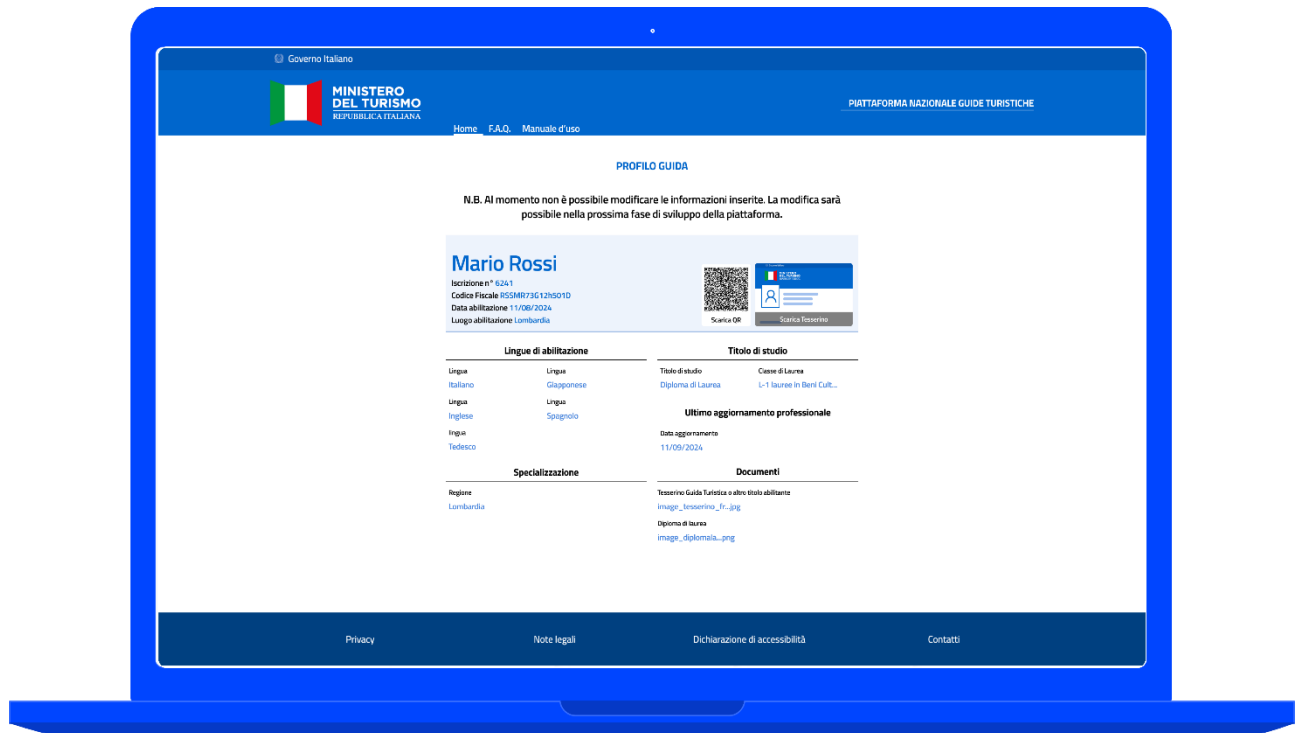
Governo Italiano

MINISTERO DEL TURISMO
REPUBBLICA ITALIANA

PIATTAFORMA NAZIONALE GUIDE TURISTICHE

Home F.A.Q. Manuale d'uso

PROFILO GUIDA

N.B. Al momento non è possibile modificare le informazioni inserite. La modifica sarà possibile nella prossima fase di sviluppo della piattaforma.

Mario Rossi
Iscrizione n° 6241
Codice Fiscale RSSMR73G12h501D
Data abilitazione 11/08/2024
Luogo abilitazione Lombardia

Scarica QR
Scarica Tesserino

Lingue di abilitazione

Lingua
Italiano

Lingua
Giapponese

Lingua
Inglese

Lingua
Spagnolo

lingua
Tedesco

Titolo di studio

Titolo di studio
Diploma di Laurea

Classe di Laurea
L-1 lauree in Beni Cult...

Ultimo aggiornamento professionale

Data aggiornamento
11/09/2024

Specializzazione

Regione
Lombardia

Documenti

Tesserino Guida Turistica o altro titolo abilitante
image_tesserino_fr...jpg

Diploma di laurea
image_diplomaia...png

Privacy
Note legali
Dichiarazione di accessibilità
Contatti